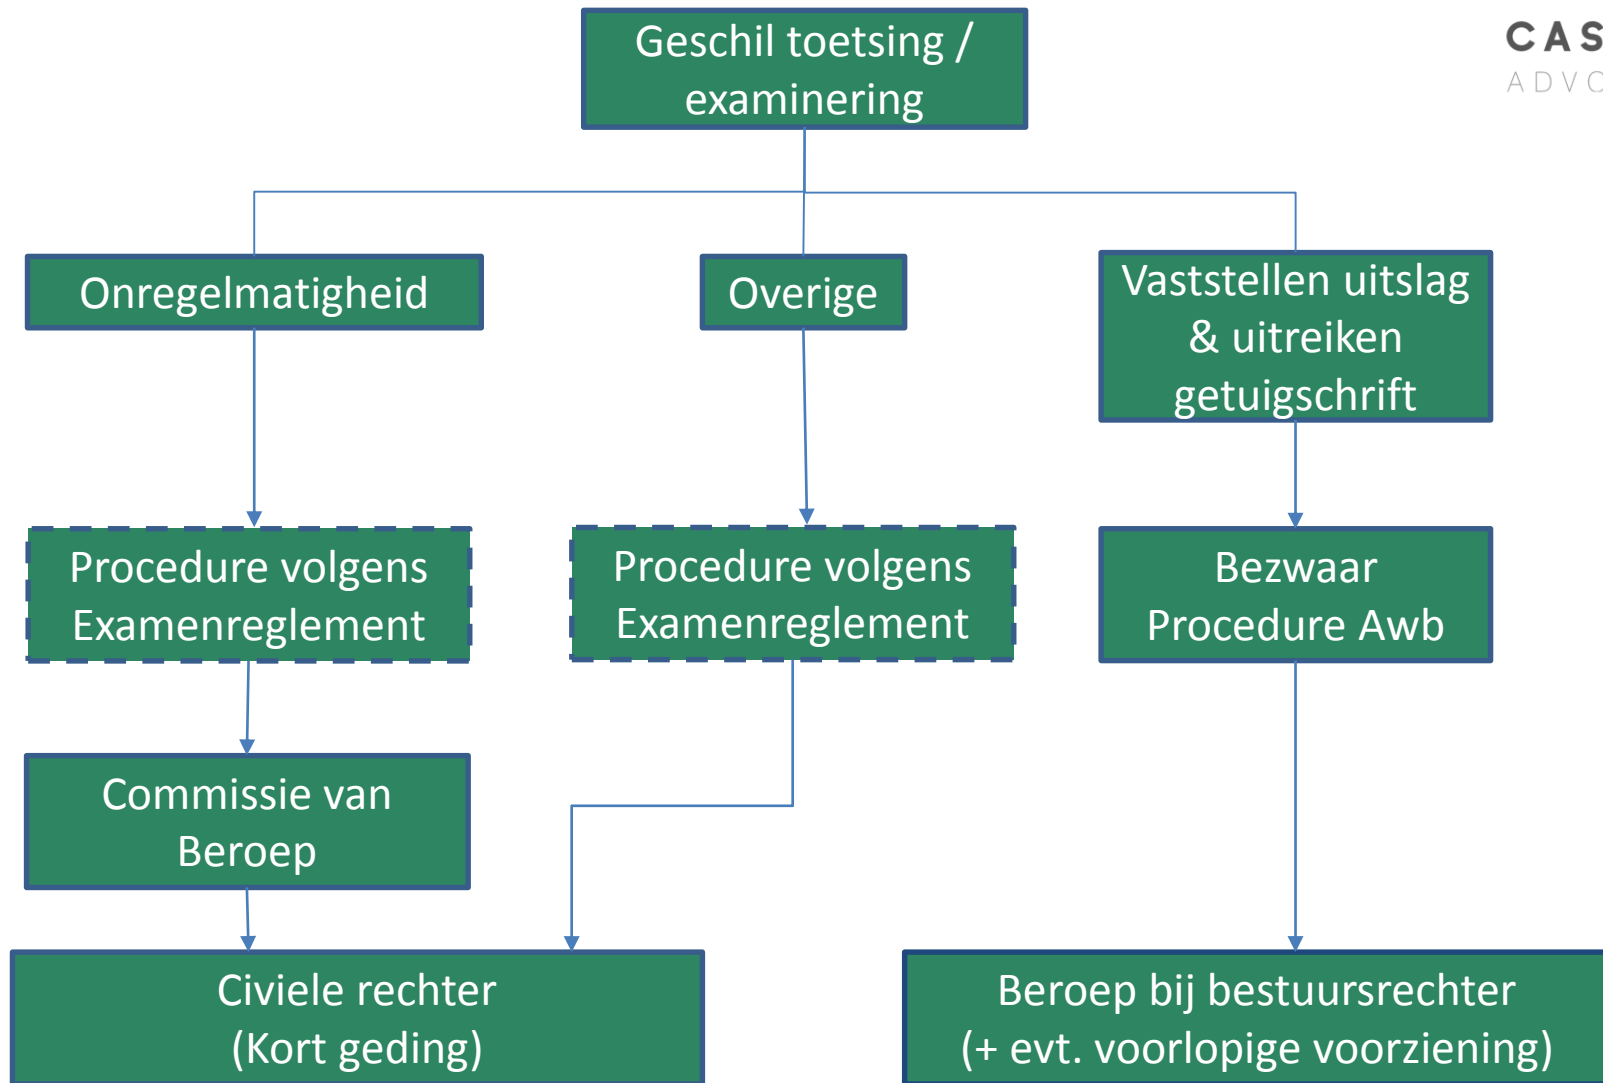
Geschil toetsing / examinering

CAS
ADVC

Onregelmatigheid

Overige

Vaststellen uitslag & uitreiken getuigschrift

Procedure volgens Examenreglement

Procedure volgens Examenreglement

Bezwaar Procedure Awb

Commissie van Beroep

Civiele rechter (Kort geding)

Beroep bij bestuursrechter (+ evt. voorlopige voorziening)